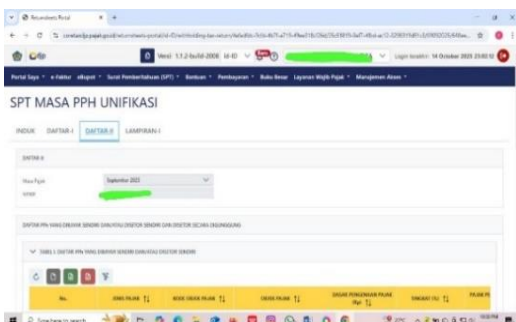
Coretaxdjp Portal

coretaxdjp.pajak.go.id/returnsheets-portal/id-ID/withholding-tax-return/

Versi: 1.1.2-build-2008 (d-0)

Login terakhir: 14 October 2025 23:00:52

Portal Saya · e-Faktur · eBupot · Surat Pemberitahuan (SPT) · Bantuan · Pembayaran · Buku Besar · Layanan Wajib Pajak · Manajemen Akses

SPT MASA PPH UNIFIKASI

INDUK DAFTAR-I DAFTAR-II LAMPIRAN-I

DAFTAR-II

Masa Pajak September 2025

NPWP

DAFTAR PPh YANG DIBAYAR SENDIRI DAN/ATAU DISETOR SENDIRI DAN DISETOR SECARA LANGSUNG

TABEL I: DAFTAR PPh YANG DIBAYAR SENDIRI DAN/ATAU DISETOR SENDIRI

No. | JENIS PAJAK | KODE OBJEK PAJAK | OBJEK PAJAK | DASAR PENGENAAN PAJAK (Rp) | DIBAYAR (%) | PAJAK P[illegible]

Type here to search